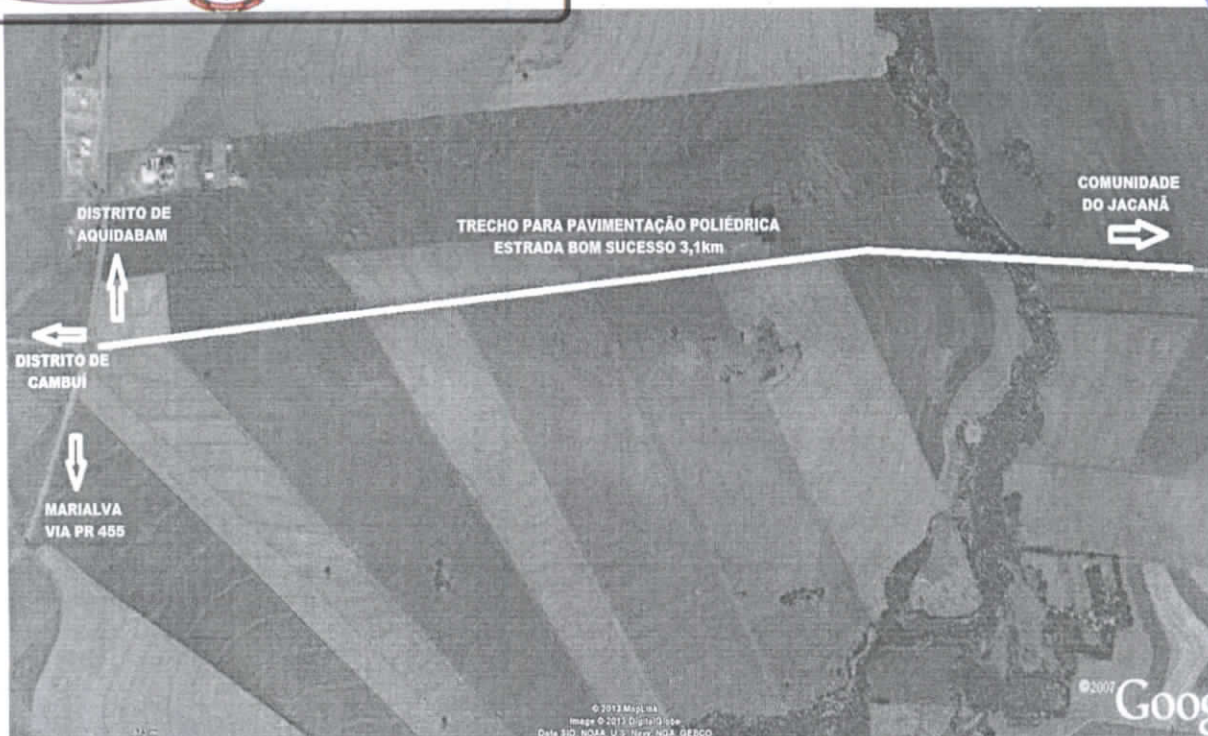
DISTRITO DE AQUIDABAM

TRECHO PARA PAVIMENTAÇÃO POLIÉDRICA
ESTRADA BOM SUCESSO 3,1km

COMUNIDADE DO JACANÃ

DISTRITO DE CAMBUÍ

MARIALVA VIA PR 455

© 2013 MapLink
Image © 2013 DigitalGlobe
Data SIO, NOAA, U.S. Navy, NGA, GEBCO

©2007 Goog